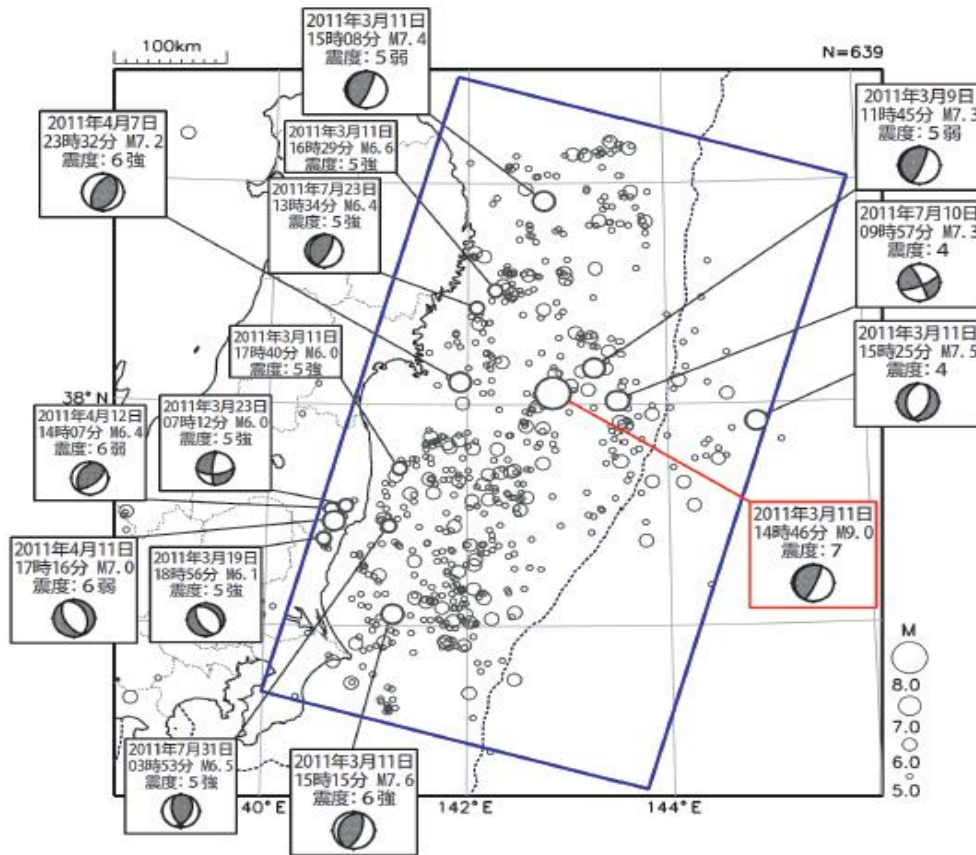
100km

2011年3月11日
15時08分 M7.4
震度：5弱

N=639

2011年4月7日
23時32分 M7.2
震度：6強

2011年3月11日
16時29分 M6.6
震度：5強

2011年7月23日
13時34分 M6.4
震度：5強

2011年3月9日
11時45分 M7.3
震度：5弱

2011年7月10日
09時57分 M7.3
震度：4

2011年3月11日
17時40分 M6.0
震度：5強

2011年3月11日
15時25分 M7.5
震度：4

38° N

2011年4月12日
14時07分 M6.4
震度：6弱

2011年3月23日
07時12分 M6.0
震度：5強

2011年3月11日
14時46分 M9.0
震度：7

2011年4月11日
17時16分 M7.0
震度：6弱

2011年3月19日
18時56分 M6.1
震度：5強

M
8.0
7.0
6.0
5.0

2011年7月31日
03時53分 M6.5
震度：5強

2011年3月11日
15時15分 M7.6
震度：6強

140° E
142° E
144° E